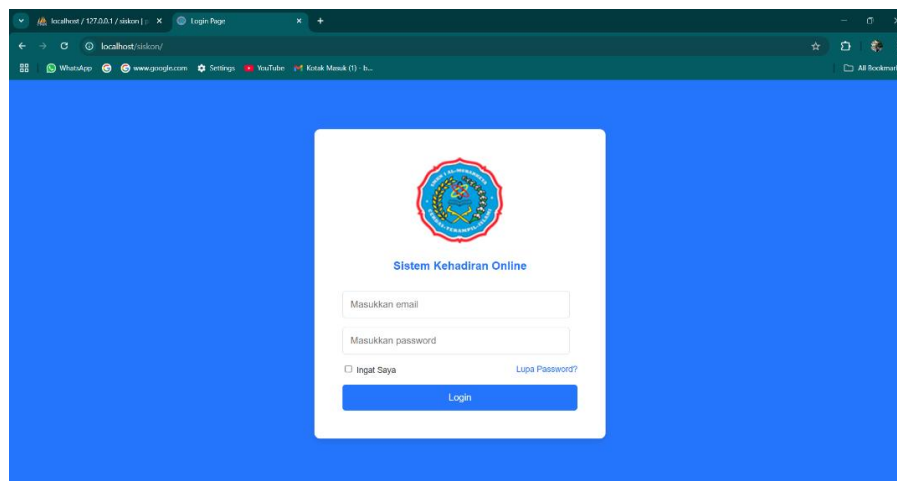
localhost / 127.0.0.1 / siskon | p ×
Login Page ×
+

localhost/siskon/

WhatsApp
www.google.com
Settings
YouTube
Kotak Masuk (1) - b...
All Bookmar

Sistem Kehadiran Online

Masukkan email

Masukkan password

Ingat Saya
Lupa Password?

Login